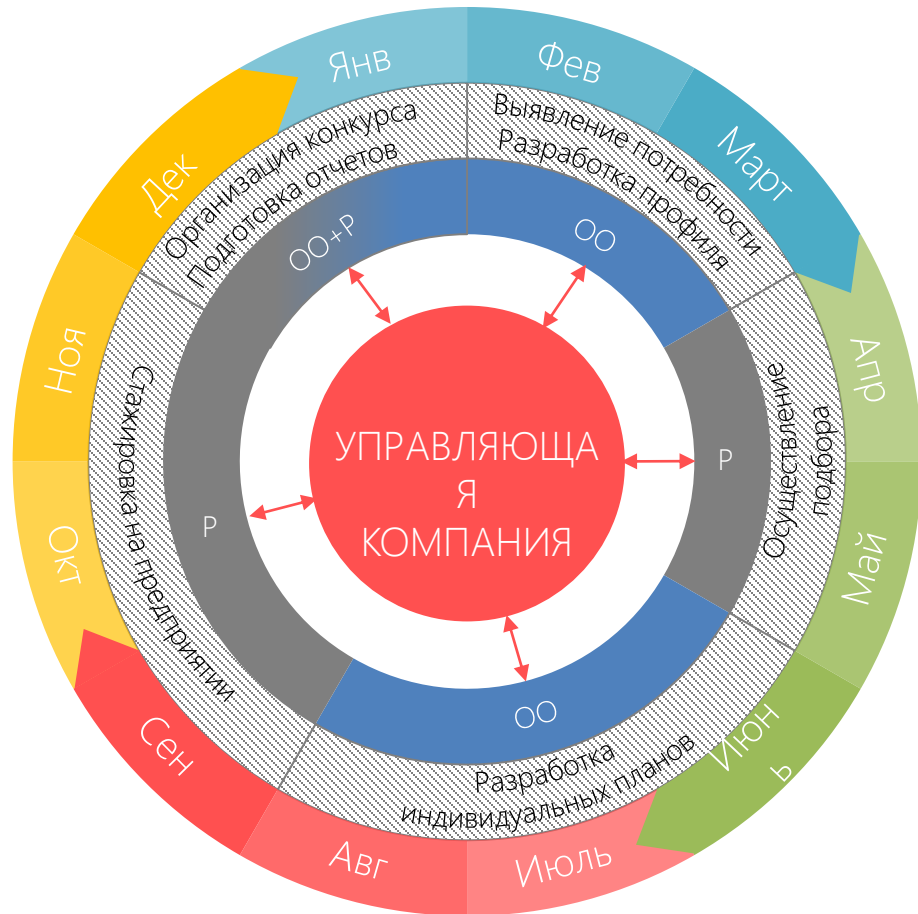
Янв
Фев
Март
Апр
Май
Июн
ь
Июль
Авг
Сен
Окт
Ноя
Дек

Выявление потребности
Разработка профиля
Осуществление подбора
Разработка индивидуальных планов
Стажировка на предприятии
Организация конкурса
Подготовка отчетов

ОО
Р
ОО
Р
ОО+Р

УПРАВЛЯЮЩА
Я
КОМПАНИЯ